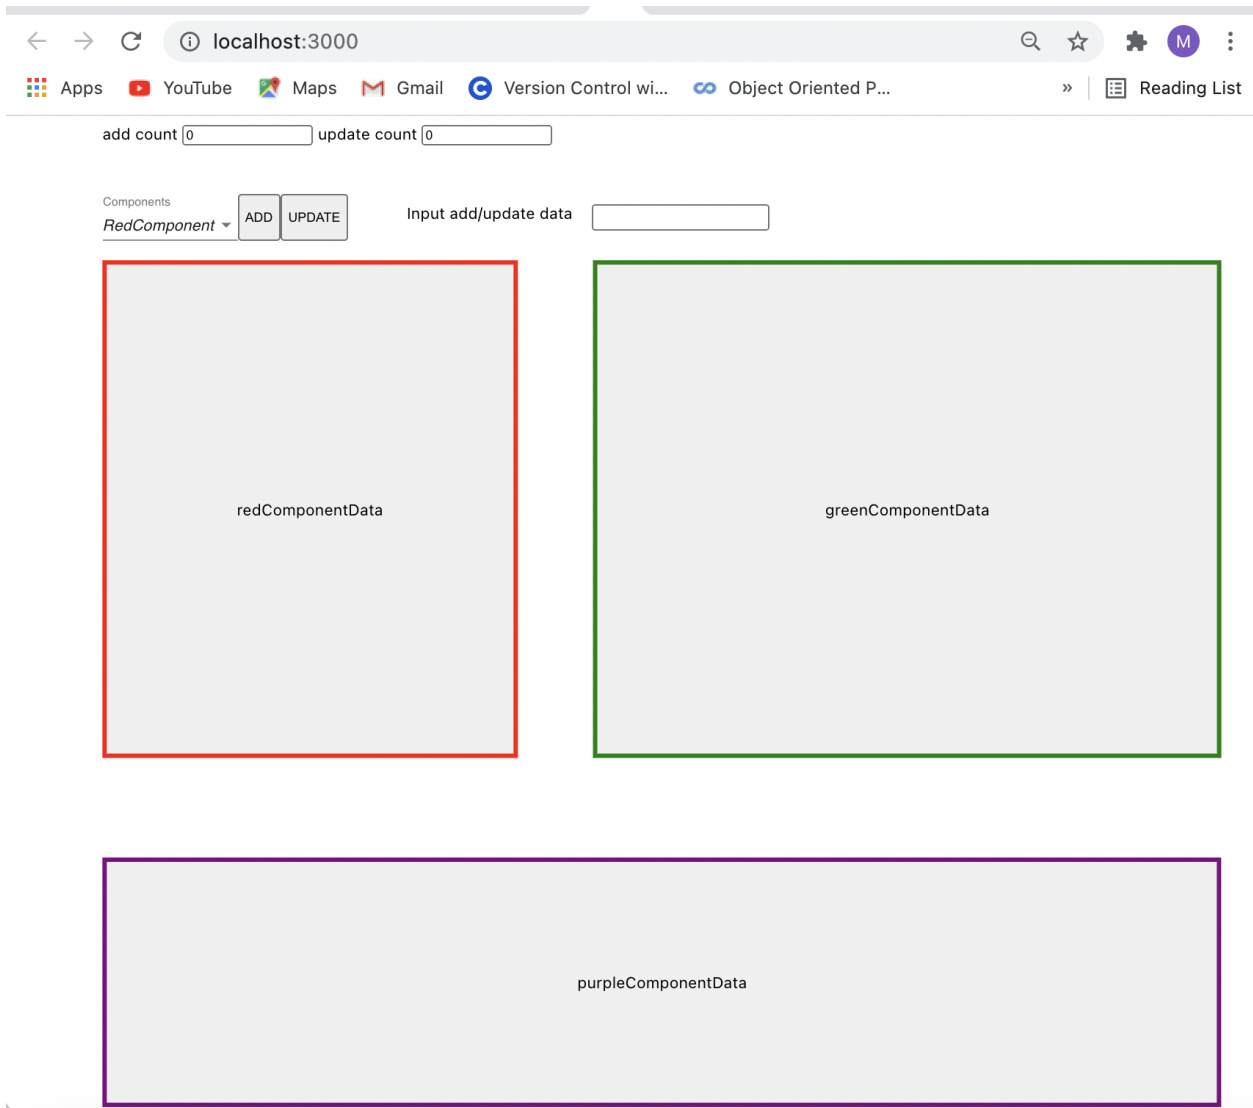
localhost:3000

M

Apps YouTube Maps Gmail Version Control wi... Object Oriented P... » Reading List

add count 0 update count 0

Components
RedComponent ADD UPDATE Input add/update data

redComponentData

greenComponentData

purpleComponentData